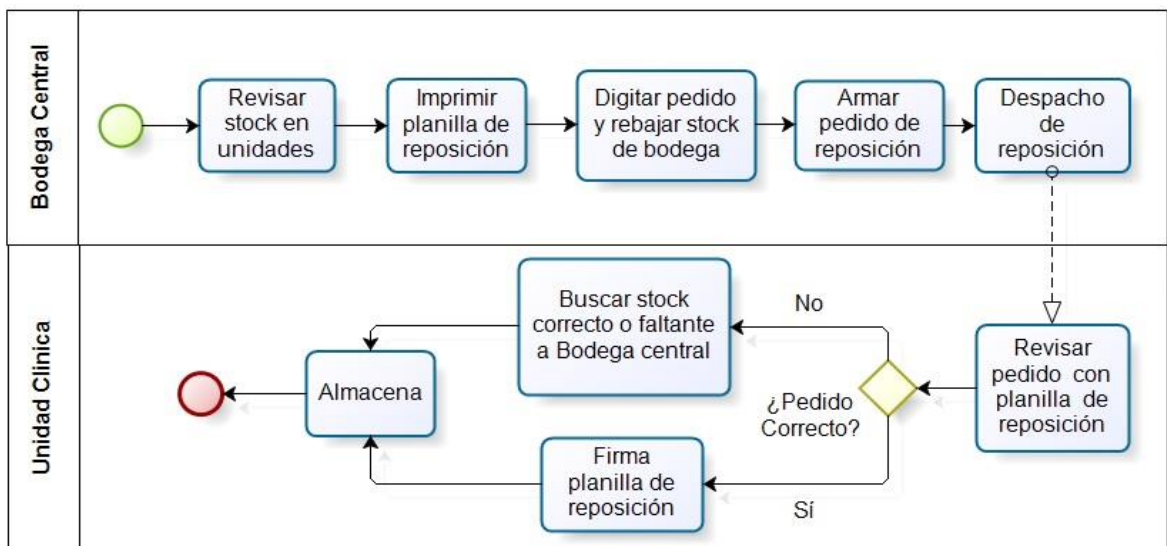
Bodega Central

Revisar stock en unidades

Imprimir planilla de reposición

Digitar pedido y rebajar stock de bodega

Armar pedido de reposición

Despacho de reposición

Unidad Clínica

Buscar stock correcto o faltante a Bodega central

No

Almacena

¿Pedido Correcto?

Revisar pedido con planilla de reposición

Firma planilla de reposición

Sí